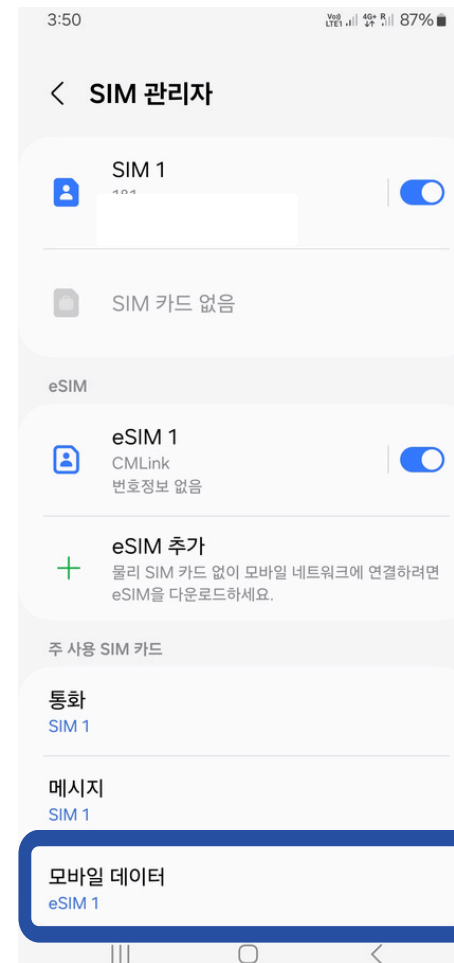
3:50 87%

SIM 관리자

SIM 1
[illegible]

SIM 카드 없음

eSIM

eSIM 1
CMLink
번호정보 없음

eSIM 추가
물리 SIM 카드 없이 모바일 네트워크에 연결하려면 eSIM을 다운로드하세요.

주 사용 SIM 카드

통화
SIM 1

메시지
SIM 1

모바일 데이터
eSIM 1